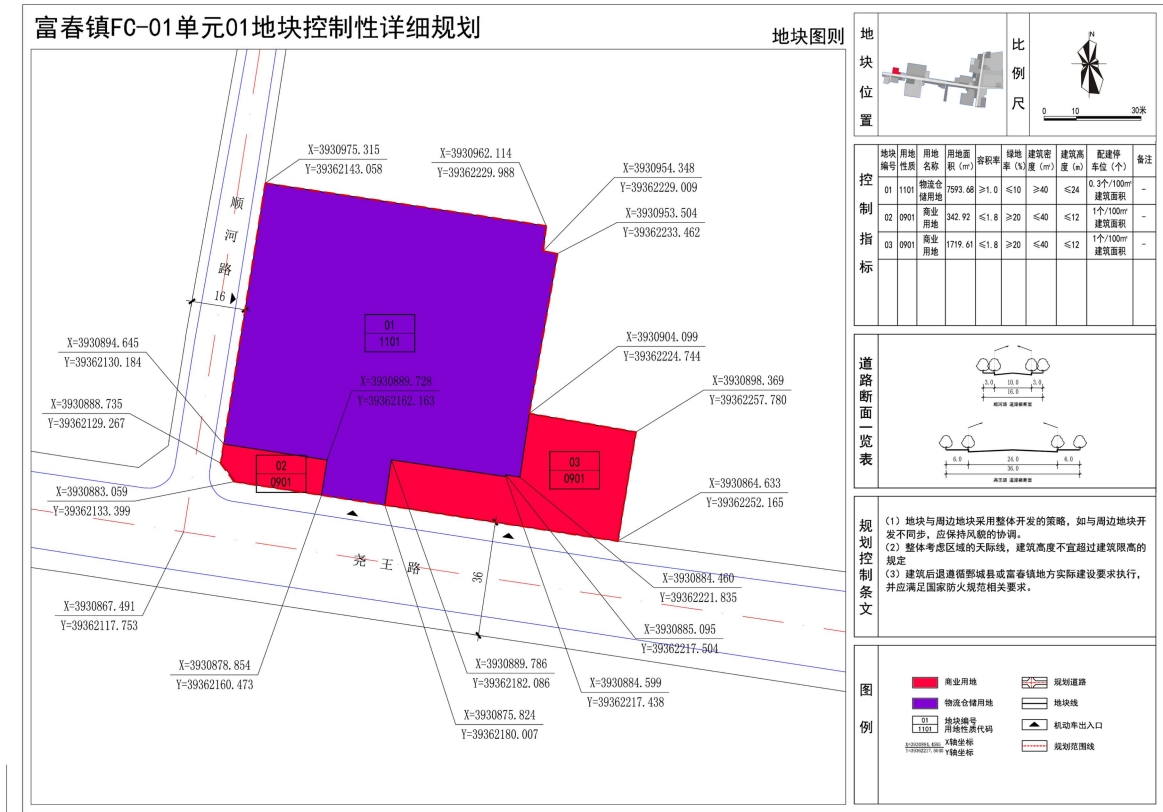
富春镇FC-01单元01地块控制性详细规划

地块图则

X=3930975.315
Y=39362143.058

X=3930962.114
Y=39362229.988

X=3930954.348
Y=39362229.009

X=3930953.504
Y=39362233.462

顺
河
路

16

01
1101

X=3930904.099
Y=39362224.744

X=3930894.645
Y=39362130.184

X=3930889.728
Y=39362162.163

X=3930898.369
Y=39362257.780

X=3930888.735
Y=39362129.267

02
0901

03
0901

X=3930883.059
Y=39362133.399

X=3930864.633
Y=39362252.165

尧 王 路

36

X=3930884.460
Y=39362221.835

X=3930867.491
Y=39362117.753

X=3930885.095
Y=39362217.504

X=3930878.854
Y=39362160.473

X=3930889.786
Y=39362182.086

X=3930884.599
Y=39362217.438

X=3930875.824
Y=39362180.007

地块位置

比例尺

N

0 10 30米

控制指标

| 地块编号 | 用地性质 | 用地名称 | 用地面积（㎡） | 容积率 | 绿地率（%） | 建筑密度（㎡） | 建筑高度（m） | 配建停车位（个） | 备注 |
|---|---|---|---|---|---|---|---|---|---|
| 01 | 1101 | 物流仓储用地 | 7593.68 | ≥1.0 | ≤10 | ≥40 | ≤24 | 0.3个/100㎡建筑面积 | - |
| 02 | 0901 | 商业用地 | 342.92 | ≤1.8 | ≥20 | ≤40 | ≤12 | 1个/100㎡建筑面积 | - |
| 03 | 0901 | 商业用地 | 1719.61 | ≤1.8 | ≥20 | ≤40 | ≤12 | 1个/100㎡建筑面积 | - |

道路断面一览表

3.0 10.0 3.0
16.0
顺河路 道路断面图

6.0 24.0 6.0
36.0
尧王路 道路断面图

规划控制条文

（1）地块与周边地块采用整体开发的策略，如与周边地块开发不同步，应保持风貌的协调。
（2）整体考虑区域的天际线，建筑高度不宜超过建筑限高的规定
（3）建筑后退遵循鄄城县或富春镇地方实际建设要求执行，并应满足国家防火规范相关要求。

图例

商业用地
规划道路
物流仓储用地
地块线
01
1101
地块编号
用地性质代码
机动车出入口
X轴坐标
Y轴坐标
规划范围线